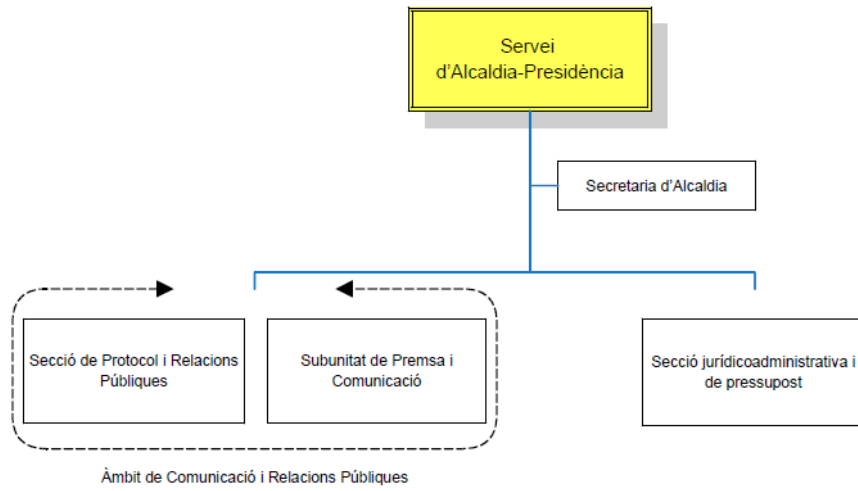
Servei d’Alcaldia-Presidència

Secretaria d’Alcaldia

Secció de Protocol i Relacions Públiques

Subunitat de Premsa i Comunicació

Secció jurídicoadministrativa i de pressupost

Àmbit de Comunicació i Relacions Públiques